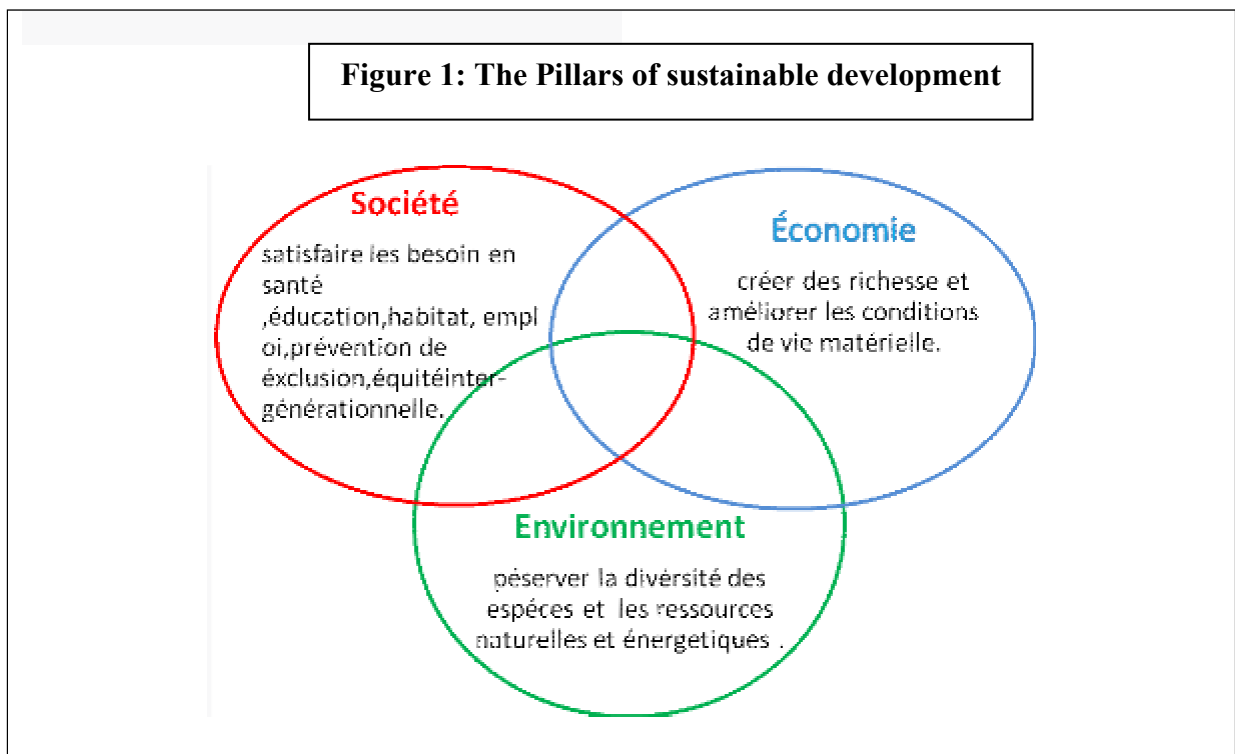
Figure 1: The Pillars of sustainable development

Société

satisfaire les besoin en santé ,éducation,habitat, emploi,prévention de éxclusion,équitéinter-générationnelle.

Économie

créer des richesse et améliorer les conditions de vie matérielle.

Environnement

péserver la diversité des espéces et les ressources naturelles et énergetiques .